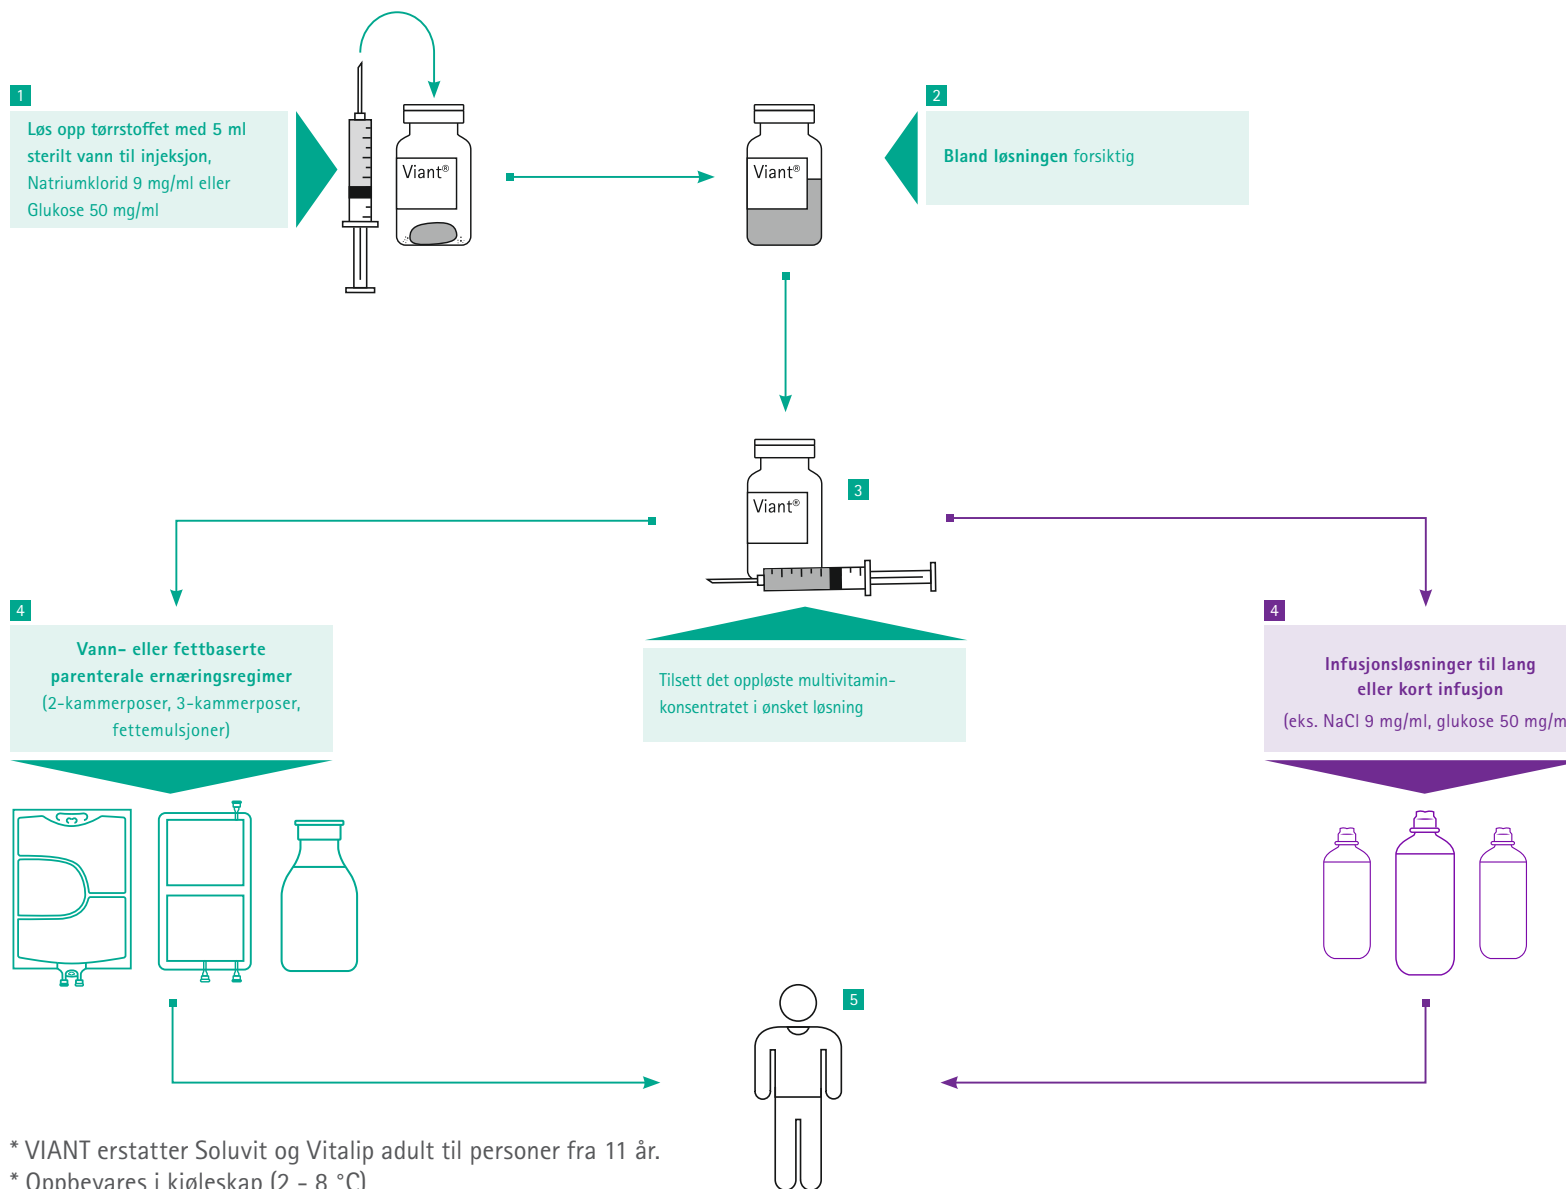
1

Løs opp tørrstoffet med 5 ml sterilt vann til injeksjon, Natriumklorid 9 mg/ml eller Glukose 50 mg/ml

Viant®

Viant®

2

Bland løsningen forsiktig

Viant®

3

4

Vann- eller fettbaserte parenterale ernæringsregimer (2-kammerposer, 3-kammerposer, fettemulsjoner)

Tilsett det oppløste multivitamin-konsentratet i ønsket løsning

4

Infusjonsløsninger til lang eller kort infusjon (eks. NaCl 9 mg/ml, glukose 50 mg/m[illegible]

5

* VIANT erstatter Soluvit og Vitalip adult til personer fra 11 år.
* Oppbevares i kjøleskap (2 - 8 °C)